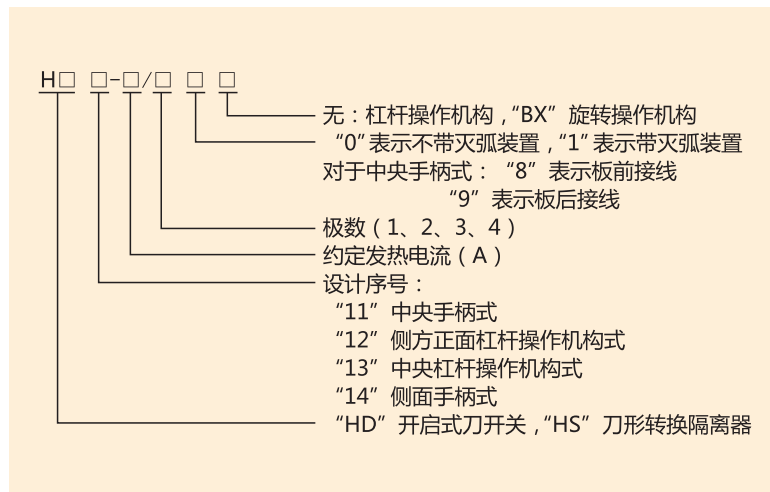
H□ □-□/□ □ □

无：杠杆操作机构，“BX”旋转操作机构
“0”表示不带灭弧装置，“1”表示带灭弧装置
对于中央手柄式：“8”表示板前接线
“9”表示板后接线
极数（1、2、3、4）
约定发热电流（A）
设计序号：
“11”中央手柄式
“12”侧方正面杠杆操作机构式
“13”中央杠杆操作机构式
“14”侧面手柄式
“HD”开启式刀开关，“HS”刀形转换隔离器